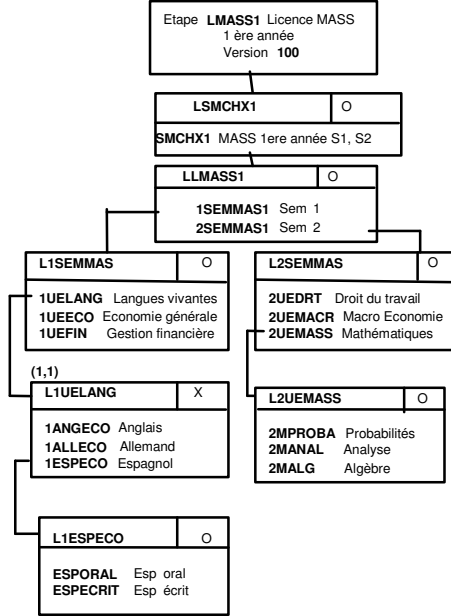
Etape **LMASS1** Licence MASS
1 ère année
Version **100**

**LSMCHX1** O

**SMCHX1** MASS 1ere année S1, S2

**LLMASS1** O

**1SEMMAS1** Sem 1
**2SEMMAS1** Sem 2

**L1SEMMAS** O

**1UELANG** Langues vivantes
**1UEECO** Economie générale
**1UEFIN** Gestion financière

**L2SEMMAS** O

**2UEDRT** Droit du travail
**2UEMACR** Macro Economie
**2UEMASS** Mathématiques

**(1,1)**
**L1UELANG** X

**1ANGECO** Anglais
**1ALLECO** Allemand
**1ESPECO** Espagnol

**L2UEMASS** O

**2MPROBA** Probabilités
**2MANAL** Analyse
**2MALG** Algèbre

**L1ESPECO** O

**ESPORAL** Esp oral
**ESPECRIT** Esp écrit